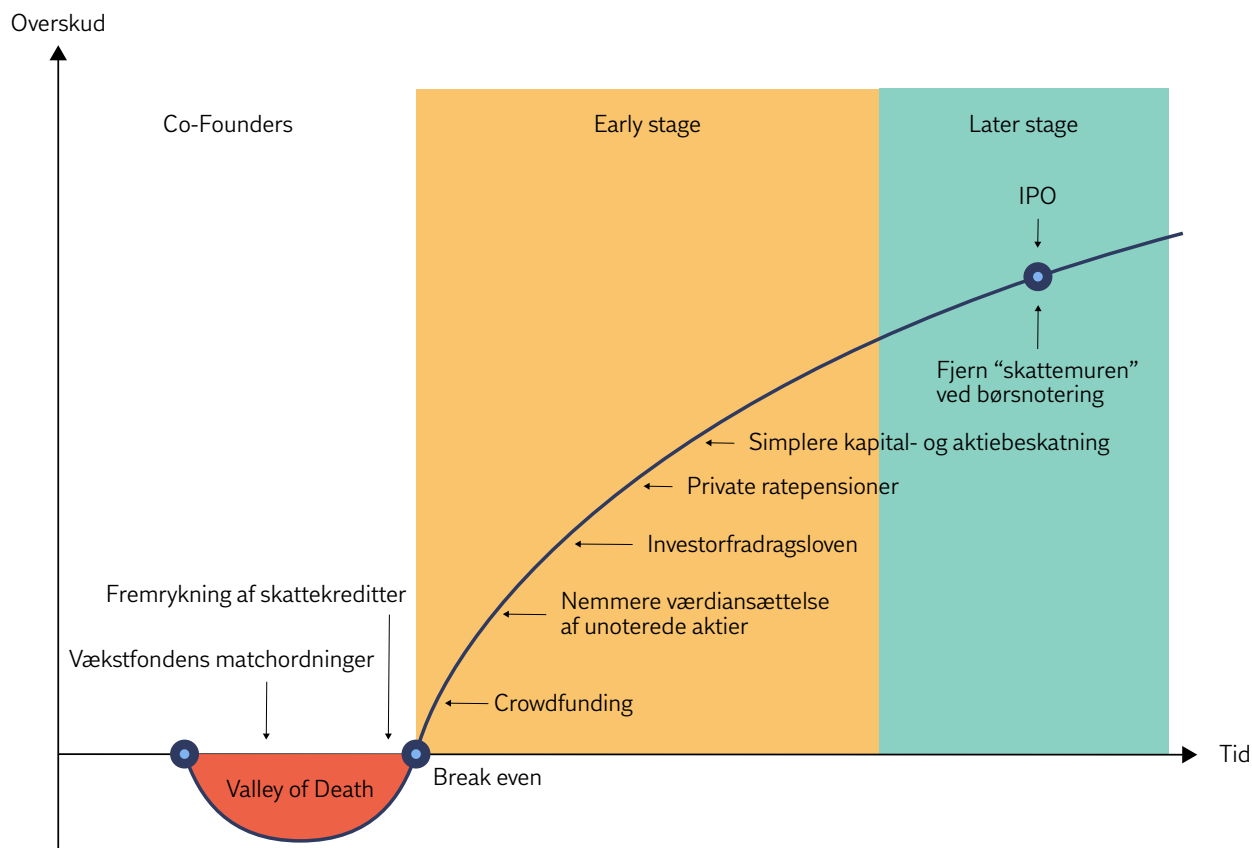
Overskud

Co-Founders

Early stage

Later stage

IPO

Fjern “skattemuren” ved børsnotering

Simplere kapital- og aktiebeskatning

Private ratepensioner

Investorfradragsloven

Nemmere værdiansættelse af unoterede aktier

Fremrykning af skattekreditter

Vækstfondens matchordninger

Crowdfunding

Valley of Death

Break even

Tid